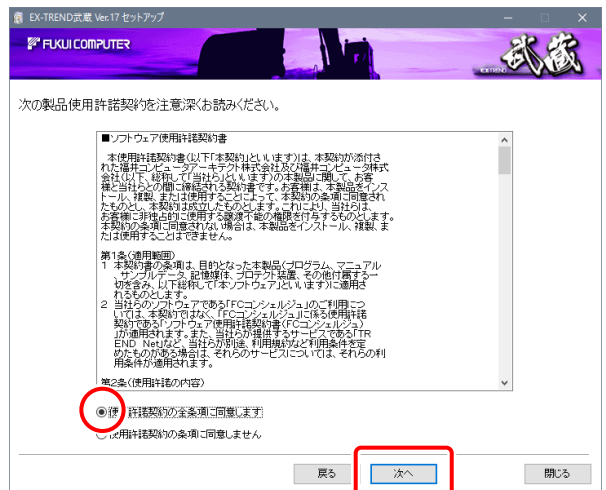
EX-TREND武蔵 Ver.17 セットアップ

FUKUI COMPUTER

武蔵

次の製品使用許諾契約を注意深くお読みください。

■ソフトウェア使用許諾契約書

本使用許諾契約書(以下「本契約」といいます)は、本契約が添付された福井コンピュータアーキテクト株式会社及び福井コンピュータ株式会社(以下、総称して「当社」といいます)の本製品に関して、お客様と当社らとの間に締結される契約書です。お客様は、本製品をインストール、複製、または使用することによって、本契約の条項に同意したものとし、本契約は成立したものとします。これにより、当社らは、お客様に非独占的に使用する譲渡不能の権限を付与するものとします。本契約の条項に同意されない場合は、本製品をインストール、複製、または使用することはできません。

第1条(適用範囲)
1 本契約の条項は、目的となった本製品(プログラム、マニュアル、サンプルデータ、記憶媒体、プロテクト装置、その他付属する一切を含み、以下総称して「本ソフトウェア」といいます)に適用されるものとします。
2 当社らのソフトウェアである「FCコンシェルジュ」のご利用については、本契約ではなく、「FCコンシェルジュ」に係る使用許諾契約である「ソフトウェア使用許諾契約書(FCコンシェルジュ)」が適用されます。また、当社らが提供するサービスである「TREND Net」など、当社らが別途、利用規約など利用条件を定めたものがある場合は、それらのサービスについては、それらの利用条件が適用されます。

第2条(使用許諾の内容)

使用許諾契約の全条項に同意します

使用許諾契約の条項に同意しません

戻る

次へ

閉じる